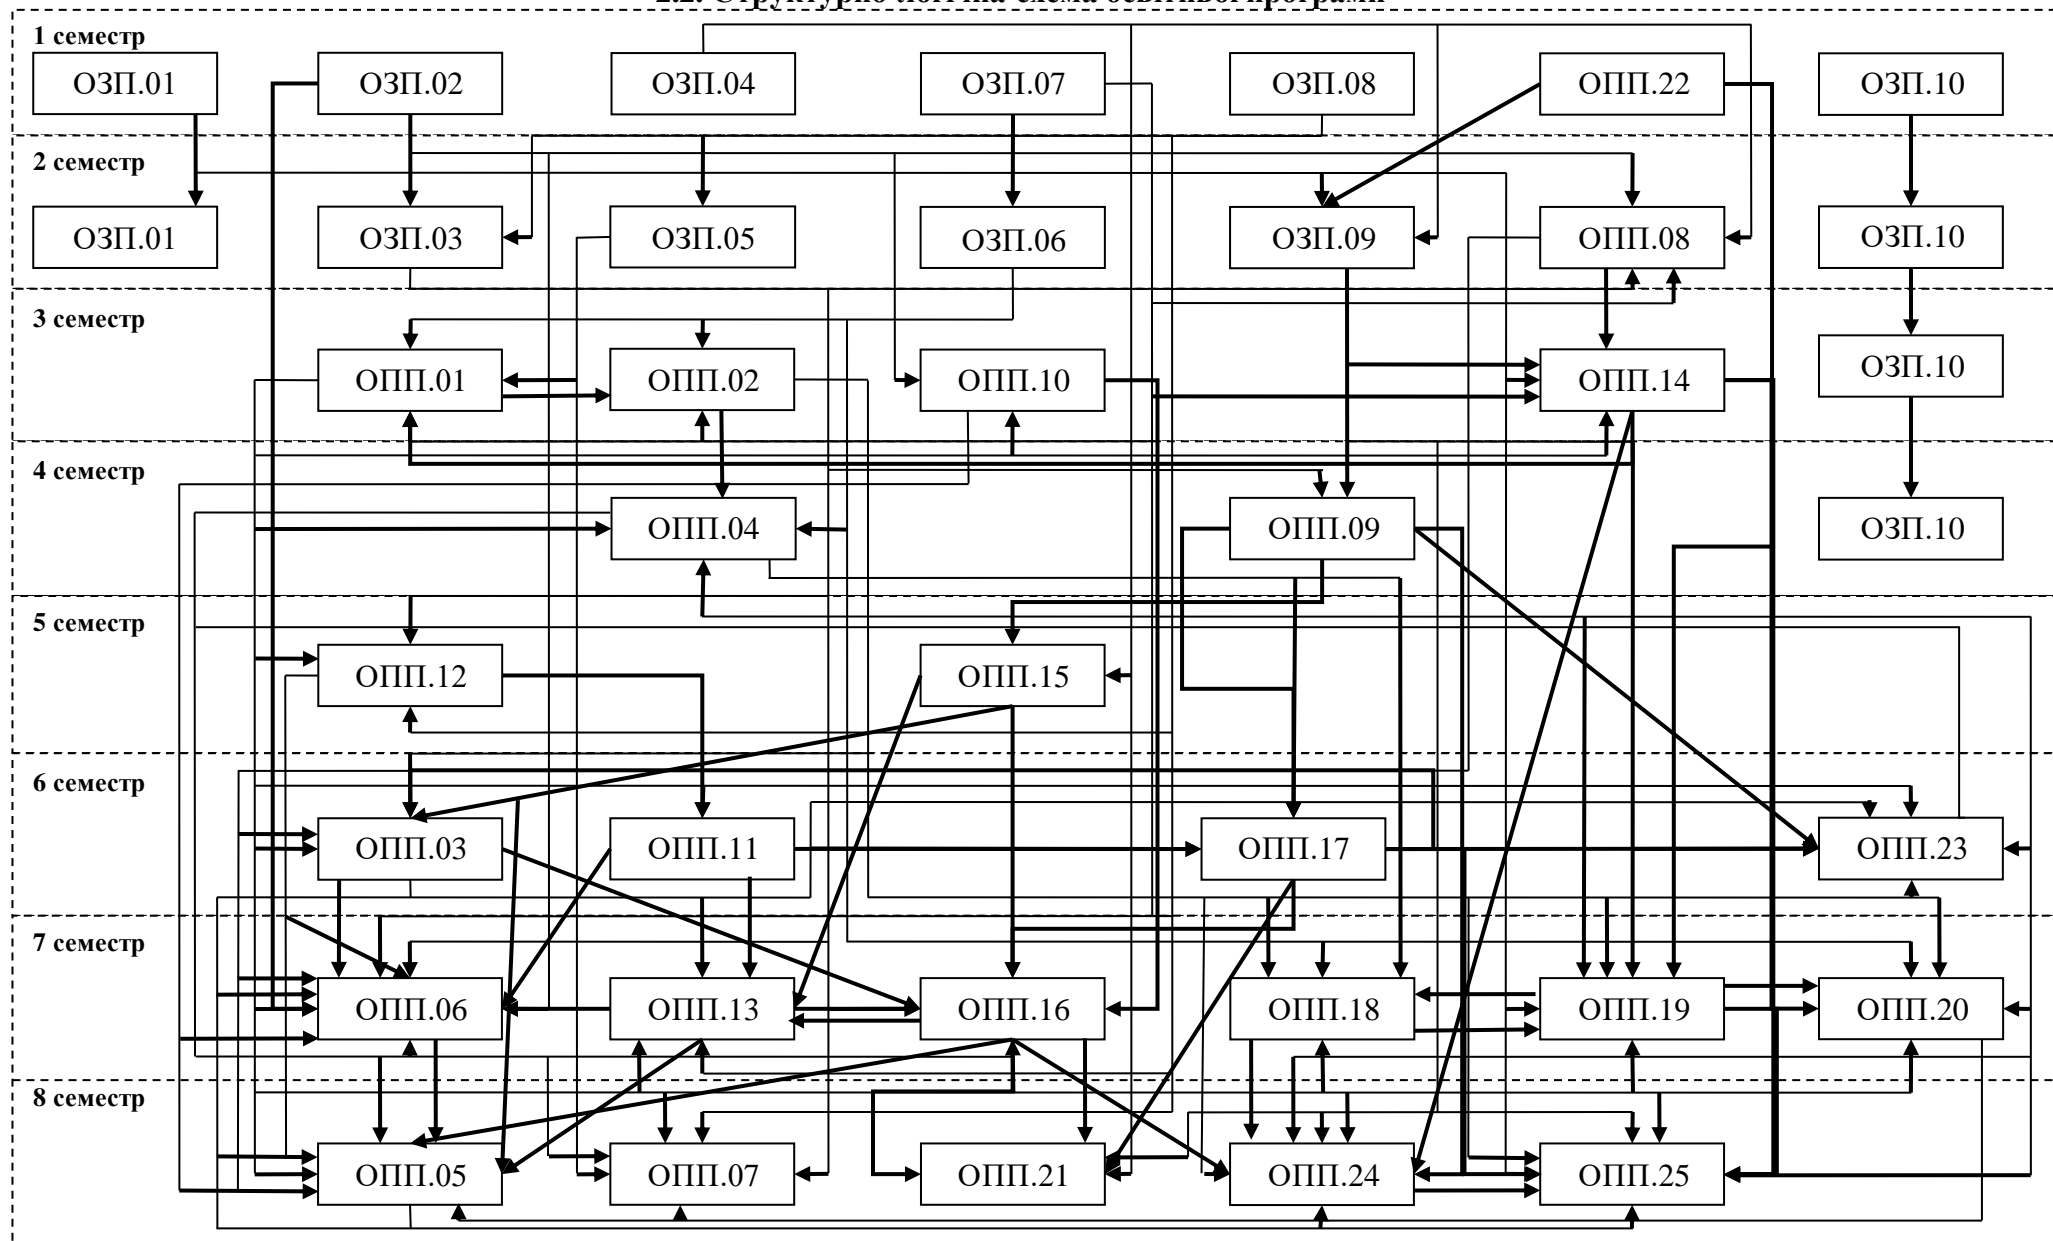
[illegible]

1 семестр

ОЗП.01 ОЗП.02 ОЗП.04 ОЗП.07 ОЗП.08 ОПП.22 ОЗП.10

2 семестр

ОЗП.01 ОЗП.03 ОЗП.05 ОЗП.06 ОЗП.09 ОПП.08 ОЗП.10

3 семестр

ОПП.01 ОПП.02 ОПП.10 ОПП.14 ОЗП.10

4 семестр

ОПП.04 ОПП.09 ОЗП.10

5 семестр

ОПП.12 ОПП.15

6 семестр

ОПП.03 ОПП.11 ОПП.17 ОПП.23

7 семестр

ОПП.06 ОПП.13 ОПП.16 ОПП.18 ОПП.19 ОПП.20

8 семестр

ОПП.05 ОПП.07 ОПП.21 ОПП.24 ОПП.25